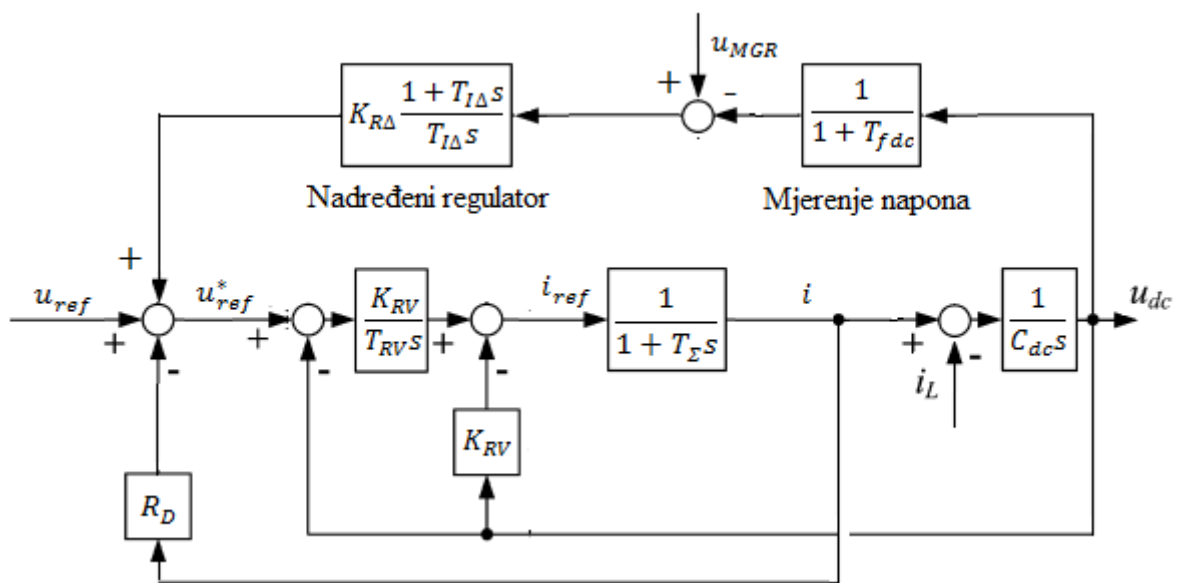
$u_{MGR}$

+

-

$K_{R\Delta}\frac{1+T_{I\Delta}s}{T_{I\Delta}s}$

$\frac{1}{1+T_{fdc}}$

Nadređeni regulator

Mjerenje napona

+

$u_{ref}$

+

-

$u_{ref}^{*}$

+

-

$\frac{K_{RV}}{T_{RV}s}$

+

-

$i_{ref}$

$\frac{1}{1+T_{\Sigma}s}$

$i$

+

-

$i_L$

$\frac{1}{C_{dc}s}$

$u_{dc}$

$K_{RV}$

$R_D$